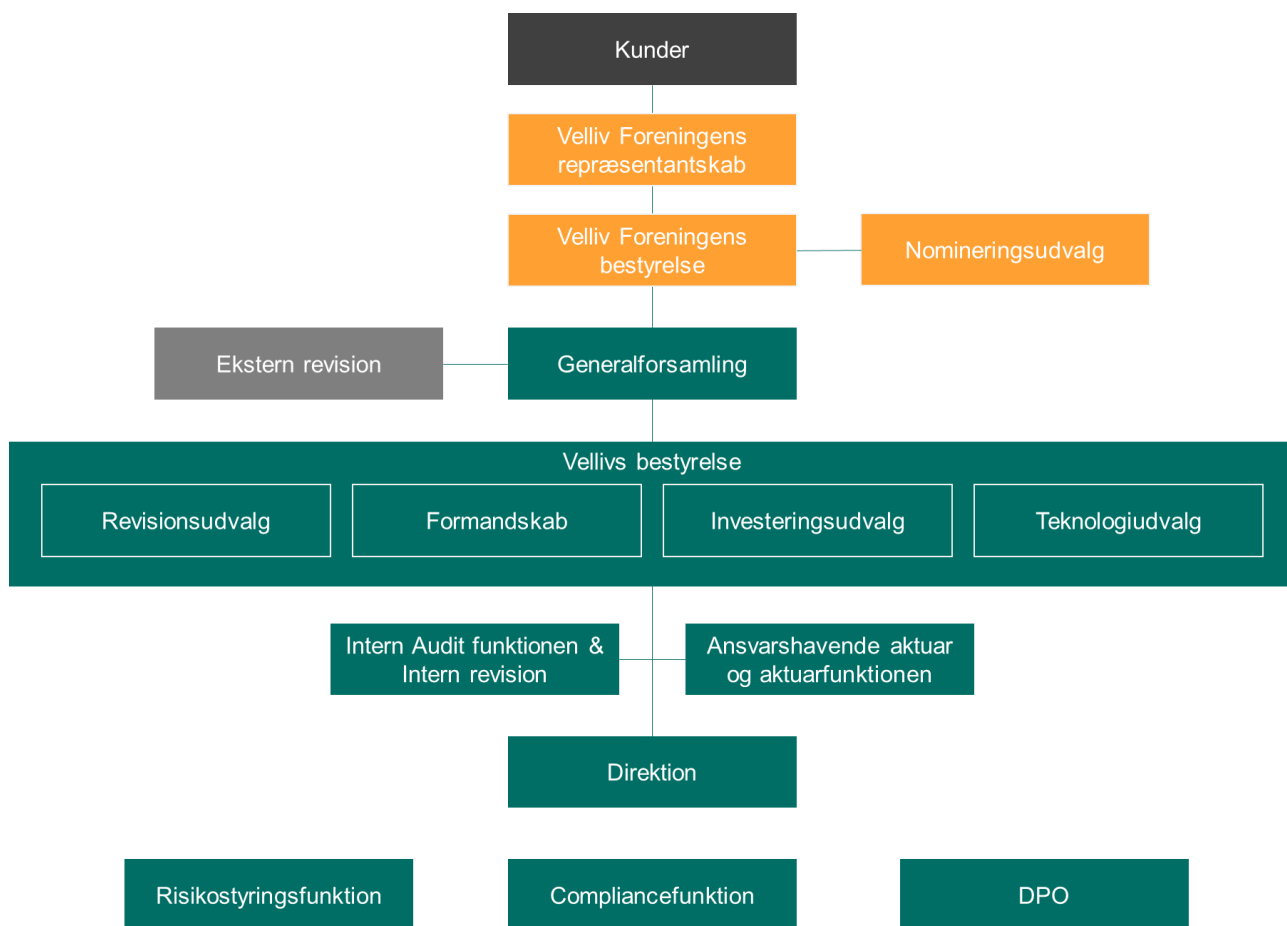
Kunder

Velliv Foreningens repræsentantskab

Velliv Foreningens bestyrelse

Nomineringsudvalg

Ekstern revision

Generalforsamling

Vellivs bestyrelse

Revisionsudvalg

Formandskab

Investeringsudvalg

Teknologiudvalg

Intern Audit funktionen & Intern revision

Ansvarshavende aktuar og aktuarfunktionen

Direktion

Risikostyringsfunktion

Compliancefunktion

DPO